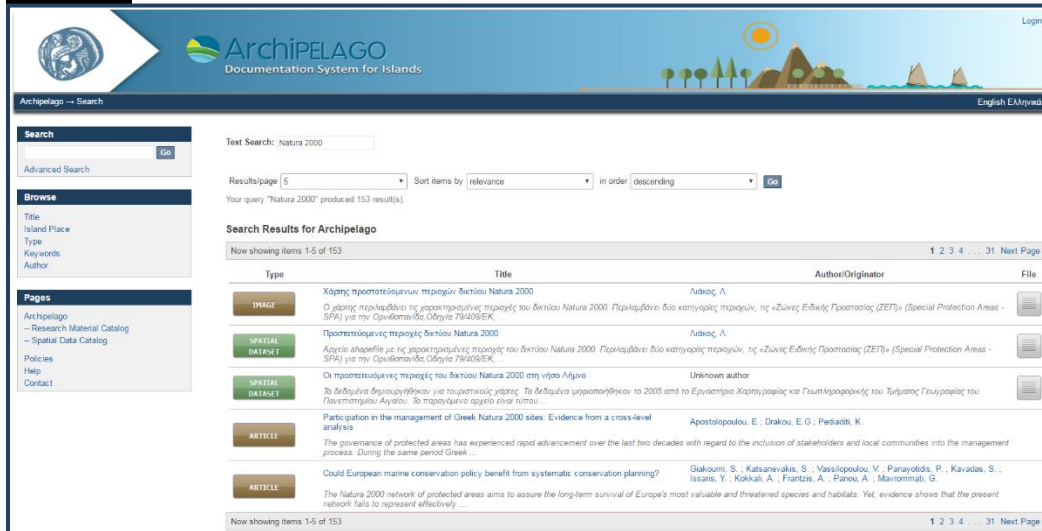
Login

ArchiPELAGO
Documentation System for Islands

Archipelago → Search

English Ελληνικά

Search
Go
Advanced Search

Browse
Title
Island Place
Type
Keywords
Author

Pages
Archipelago
-- Research Material Catalog
-- Spatial Data Catalog
Policies
Help
Contact

Text Search: Natura 2000

Results/page 5
Sort items by relevance
in order descending
Go

Your query "Natura 2000" produced 153 result(s).

Search Results for Archipelago

Now showing items 1-5 of 153
1 2 3 4 . . . 31 Next Page

| Type | Title | Author/Originator | File |
|---|---|---|---|
| IMAGE | Χάρτης προστατευόμενων περιοχών δικτύου Natura 2000 Ο χάρτης περιλαμβάνει τις χαρακτηρισμένες περιοχές του δικτύου Natura 2000. Περιλαμβάνει δύο κατηγορίες περιοχών, τις «Ζώνες Ειδικής Προστασίας (ΖΕΠ)» (Special Protection Areas - SPA) για την Ορνιθοπανίδα,Οδηγία 79/409/ΕΚ, ... | Λιάκος, Λ. | |
| SPATIAL DATASET | Προστατευόμενες περιοχές δικτύου Natura 2000 Αρχείο shapefile με τις χαρακτηρισμένες περιοχές του δικτύου Natura 2000. Περιλαμβάνει δύο κατηγορίες περιοχών, τις «Ζώνες Ειδικής Προστασίας (ΖΕΠ)» (Special Protection Areas - SPA) για την Ορνιθοπανίδα,Οδηγία 79/409/ΕΚ, ... | Λιάκος, Λ. | |
| SPATIAL DATASET | Οι προστατευόμενες περιοχές του δικτύου Natura 2000 στη νήσο Λήμνο Τα δεδομένα δημιουργήθηκαν για τουριστικούς χάρτες. Τα δεδομένα ψηφιοποιήθηκαν το 2005 από το Εργαστήριο Χαρτογραφίας και Γεωπληροφορικής του Τμήματος Γεωγραφίας του Πανεπιστημίου Αιγαίου. Το παραγόμενο αρχείο είναι τύπου ... | Unknown author | |
| ARTICLE | Participation in the management of Greek Natura 2000 sites: Evidence from a cross-level analysis The governance of protected areas has experienced rapid advancement over the last two decades with regard to the inclusion of stakeholders and local communities into the management process. During the same period Greek ... | Apostolopoulou, E ; Drakou, E.G ; Pediaditi, K | |
| ARTICLE | Could European marine conservation policy benefit from systematic conservation planning? The Natura 2000 network of protected areas aims to assure the long-term survival of Europe's most valuable and threatened species and habitats. Yet, evidence shows that the present network fails to represent effectively ... | Giakoumi, S. ; Katsanevakis, S. ; Vassilopoulou, V. ; Panayotidis, P. ; Kavadas, S. ; Issaris, Y. ; Kokkali, A. ; Frantzis, A. ; Panou, A. ; Mavrommati, G. | |

Now showing items 1-5 of 153
1 2 3 4 . . . 31 Next Page